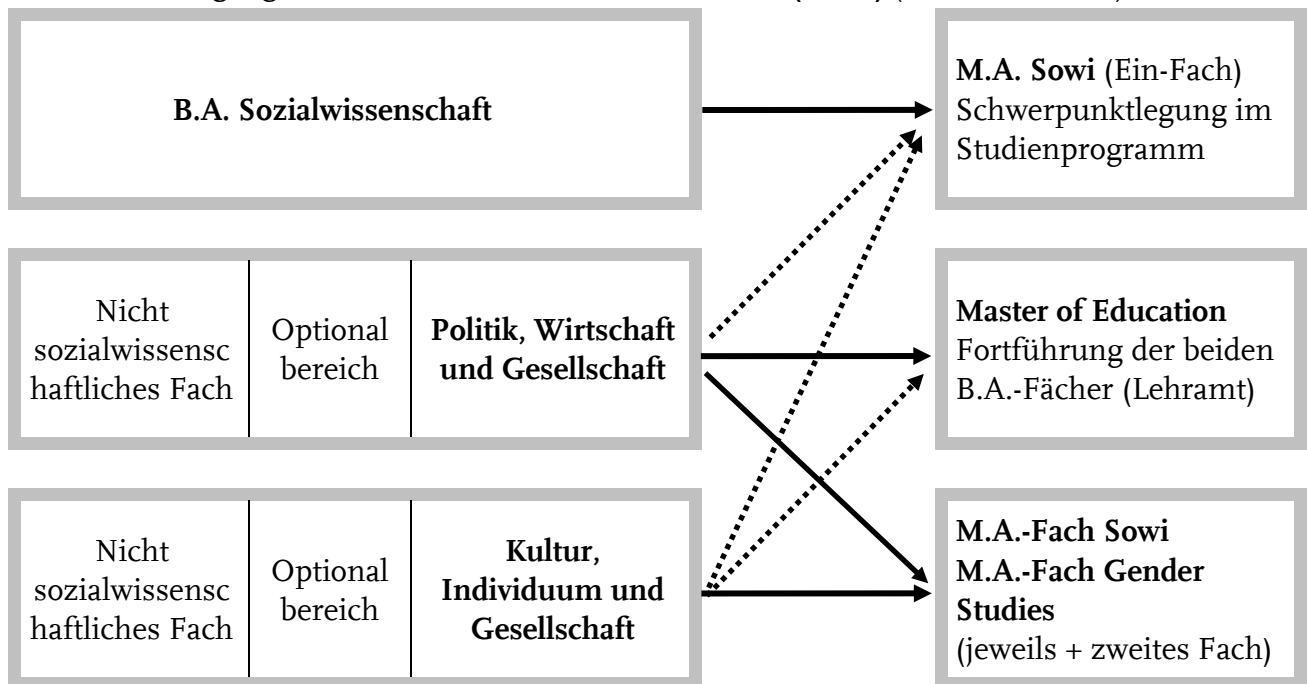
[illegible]

**B.A. Sozialwissenschaft**

**M.A. Sowi** (Ein-Fach) Schwerpunktlegung im Studienprogramm

| Nicht sozialwissenschaftliches Fach | Optionalbereich | **Politik, Wirtschaft und Gesellschaft** |
|---|---|---|

**Master of Education** Fortführung der beiden B.A.-Fächer (Lehramt)

| Nicht sozialwissenschaftliches Fach | Optionalbereich | **Kultur, Individuum und Gesellschaft** |
|---|---|---|

**M.A.-Fach Sowi**
**M.A.-Fach Gender Studies**
(jeweils + zweites Fach)